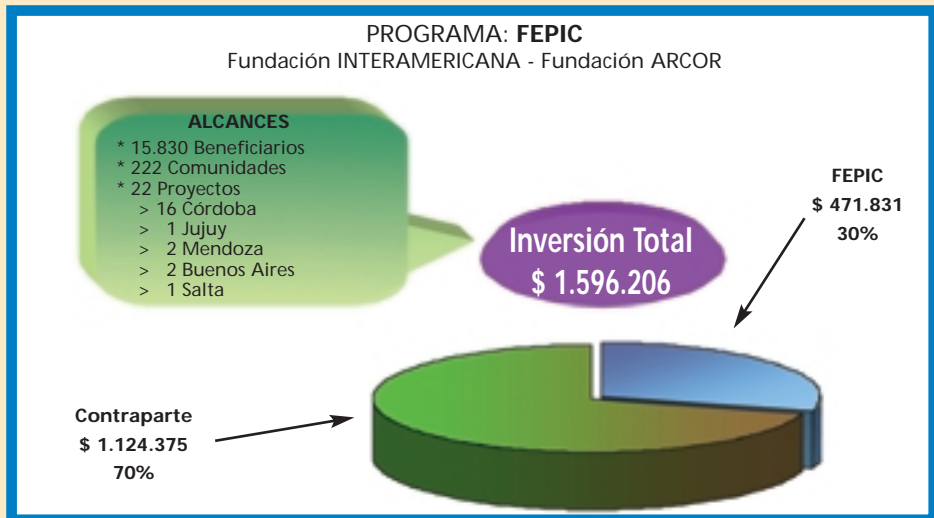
PROGRAMA: **FEPIC**
Fundación INTERAMERICANA - Fundación ARCOR

ALCANCES
* 15.830 Beneficiarios
* 222 Comunidades
* 22 Proyectos
> 16 Córdoba
> 1 Jujuy
> 2 Mendoza
> 2 Buenos Aires
> 1 Salta

Inversión Total
$ 1.596.206

FEPIC
$ 471.831
30%

Contraparte
$ 1.124.375
70%